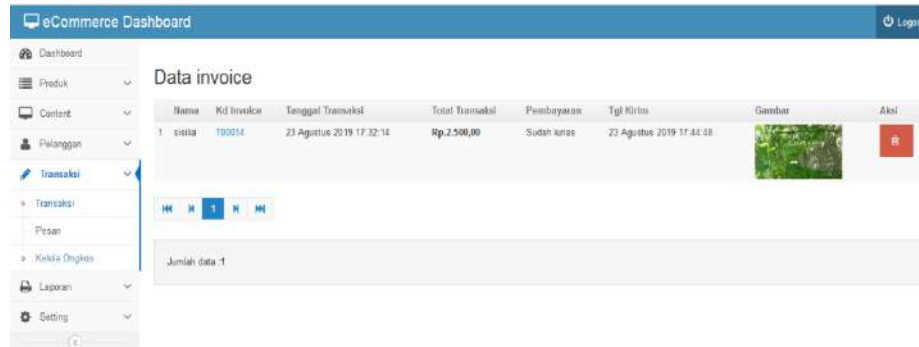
eCommerce Dashboard

Logo

Dashboard
Produk
Content
Pelanggan
Transaksi
Transaksi
Pesan
Kelola Ongkos
Laporan
Setting

Data invoice

| | Nama | Kd Invoice | Tanggal Transaksi | Total Transaksi | Pembayaran | Tgl Kirim | Gambar | Aksi |
|---|---|---|---|---|---|---|---|---|
| 1 | sisila | T00014 | 23 Agustus 2019 17:32:14 | Rp.2.500,00 | Sudah lunas | 23 Agustus 2019 17:44:48 | | |

1

Jumlah data :1